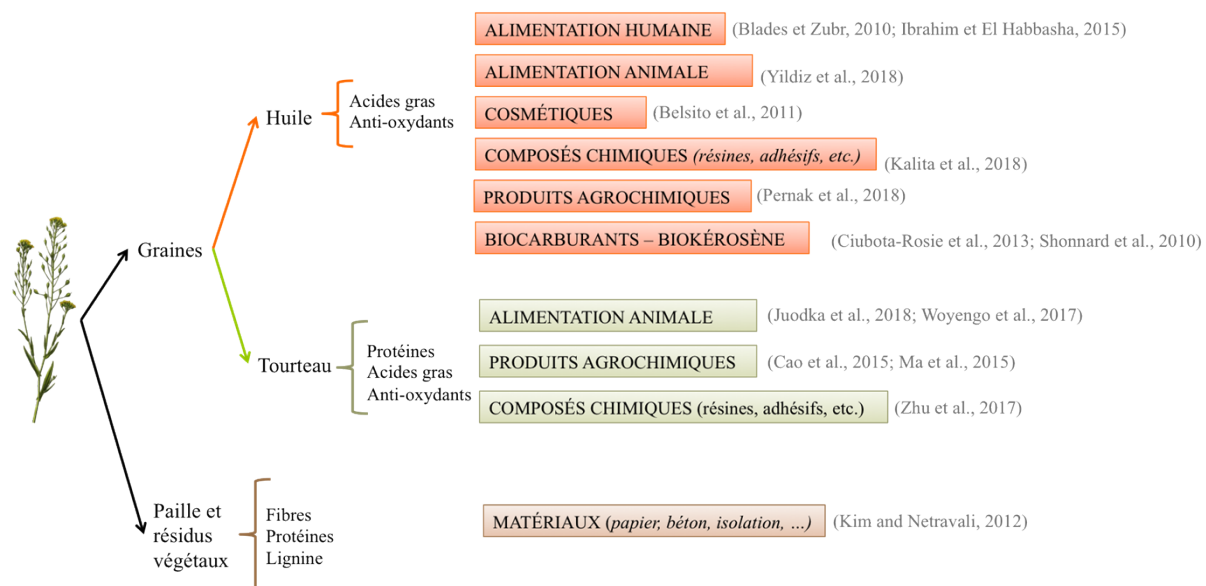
Graines

Huile

Acides gras
Anti-oxydants

ALIMENTATION HUMAINE (Blades et Zubr, 2010; Ibrahim et El Habbasha, 2015)

ALIMENTATION ANIMALE (Yildiz et al., 2018)

COSMÉTIQUES (Belsito et al., 2011)

COMPOSÉS CHIMIQUES (résines, adhésifs, etc.) (Kalita et al., 2018)

PRODUITS AGROCHIMIQUES (Pernak et al., 2018)

BIOCARBURANTS – BIOKÉROSÈNE (Ciubota-Rosie et al., 2013; Shonnard et al., 2010)

Tourteau

Protéines
Acides gras
Anti-oxydants

ALIMENTATION ANIMALE (Juodka et al., 2018; Woyengo et al., 2017)

PRODUITS AGROCHIMIQUES (Cao et al., 2015; Ma et al., 2015)

COMPOSÉS CHIMIQUES (résines, adhésifs, etc.) (Zhu et al., 2017)

Paille et résidus végétaux

Fibres
Protéines
Lignine

MATÉRIAUX (papier, béton, isolation, ...) (Kim and Netravali, 2012)